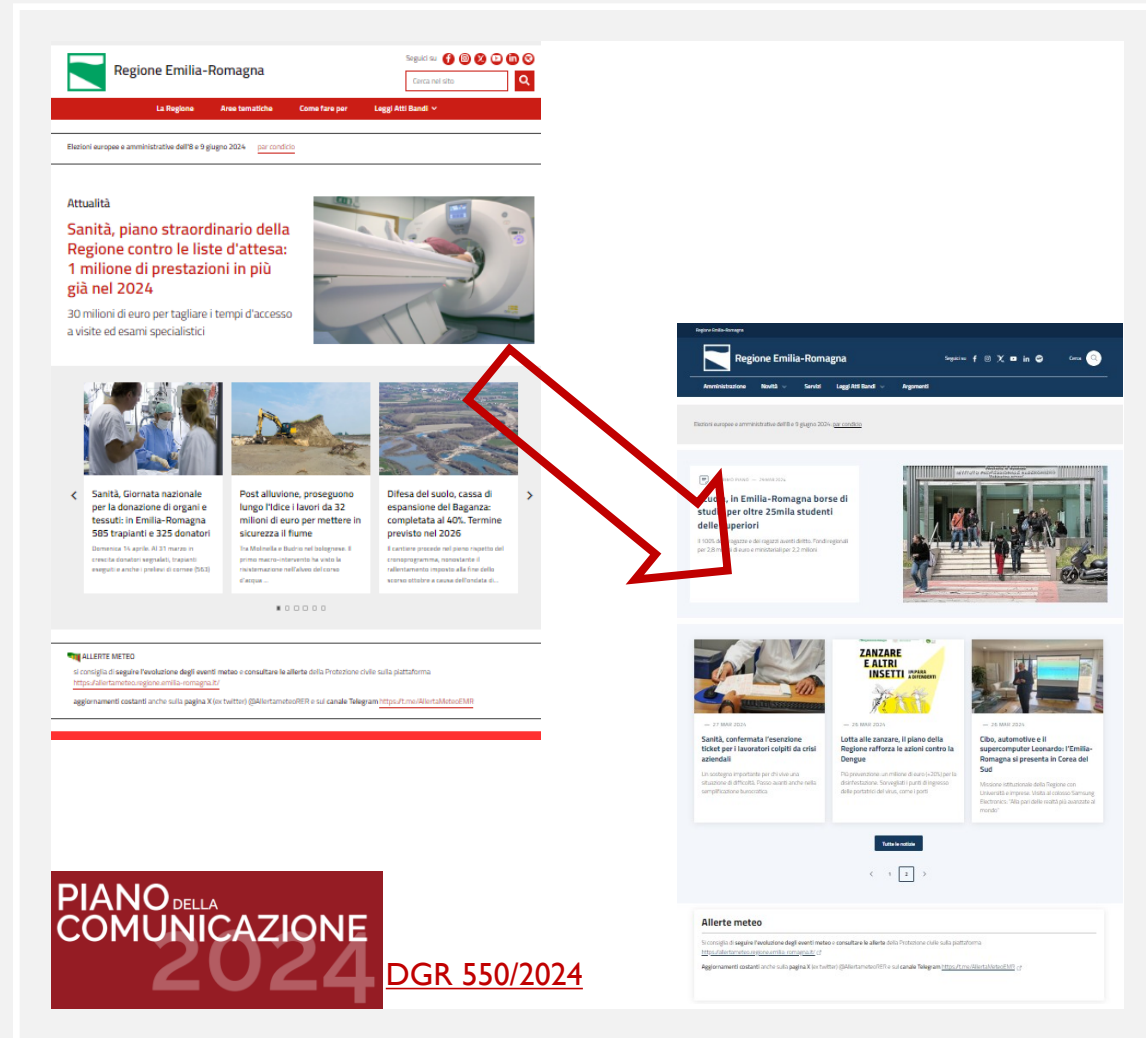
Regione Emilia-Romagna

Seguici su

Cerca nel sito

La Regione Aree tematiche Come fare per Leggi Atti Bandi

Elezioni europee e amministrative dell'8 e 9 giugno 2024 par condicio

Attualità

Sanità, piano straordinario della Regione contro le liste d'attesa: 1 milione di prestazioni in più già nel 2024

30 milioni di euro per tagliare i tempi d'accesso a visite ed esami specialistici

Sanità, Giornata nazionale per la donazione di organi e tessuti: in Emilia-Romagna 585 trapianti e 325 donatori

Domenica 14 aprile. Al 31 marzo in crescita donatori segnalati, trapianti eseguiti e anche i prelievi di cornee (563)

Post alluvione, proseguono lungo l'Idice i lavori da 32 milioni di euro per mettere in sicurezza il fiume

Tra Molinella e Budrio nel bolognese. Il primo macro-intervento ha visto la risistemazione nell'alveo del corso d'acqua ...

Difesa del suolo, cassa di espansione del Baganza: completata al 40%. Termine previsto nel 2026

Il cantiere procede nel pieno rispetto del cronoprogramma, nonostante il rallentamento imposto alla fine dello scorso ottobre a causa dell'ondata di ...

ALLERTE METEO

si consiglia di seguire l'evoluzione degli eventi meteo e consultare le allerte della Protezione civile sulla piattaforma https://allertameteo.regione.emilia-romagna.it/

aggiornamenti costanti anche sulla pagina X (ex twitter) @AllertameteoRER e sul canale Telegram https://t.me/AllertaMeteoEMR

PIANO DELLA COMUNICAZIONE 2024

DGR 550/2024

Regione Emilia-Romagna

Regione Emilia-Romagna

Seguici su

Cerca

Amministrazione Novità Servizi Leggi Atti Bandi Argomenti

Elezioni europee e amministrative dell'8 e 9 giugno 2024: par condicio

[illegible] 29 MAR 2024

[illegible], in Emilia-Romagna borse di studio per oltre 25mila studenti delle superiori

Il 100% degli aventi diritto. Fondi regionali per 2,8 milioni di euro e ministeriali per 2,2 milioni

27 MAR 2024

Sanità, confermata l'esenzione ticket per i lavoratori colpiti da crisi aziendali

Un sostegno importante per chi vive una situazione di difficoltà. Passo avanti anche nella semplificazione burocratica

ZANZARE E ALTRI INSETTI

26 MAR 2024

Lotta alle zanzare, il piano della Regione rafforza le azioni contro la Dengue

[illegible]

26 MAR 2024

Cibo, automotive e il supercomputer Leonardo: l'Emilia-Romagna si presenta in Corea del Sud

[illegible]

Tutte le notizie

1 2

Allerte meteo

Si consiglia di seguire l'evoluzione degli eventi meteo e consultare le allerte della Protezione civile sulla piattaforma https://allertameteo.regione.emilia-romagna.it/

Aggiornamenti costanti anche sulla pagina X (ex twitter) @AllertameteoRER e sul canale Telegram https://t.me/AllertaMeteoEMR